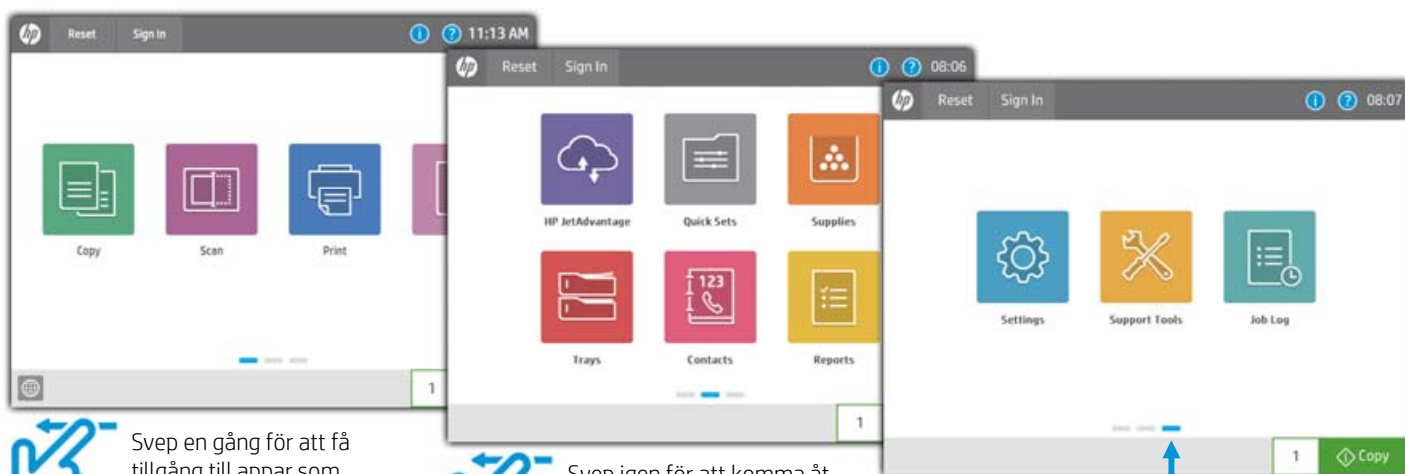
Reset Sign In 11:13 AM

Copy
Scan
Print

1

Reset Sign In 08:06

HP JetAdvantage
Quick Sets
Supplies
123
Trays
Contacts
Reports

1

Reset Sign In 08:07

Settings
Support Tools
Job Log

1 Copy

Svep en gång för att få tillgång till appar som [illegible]

Svep igen för att komma åt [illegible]